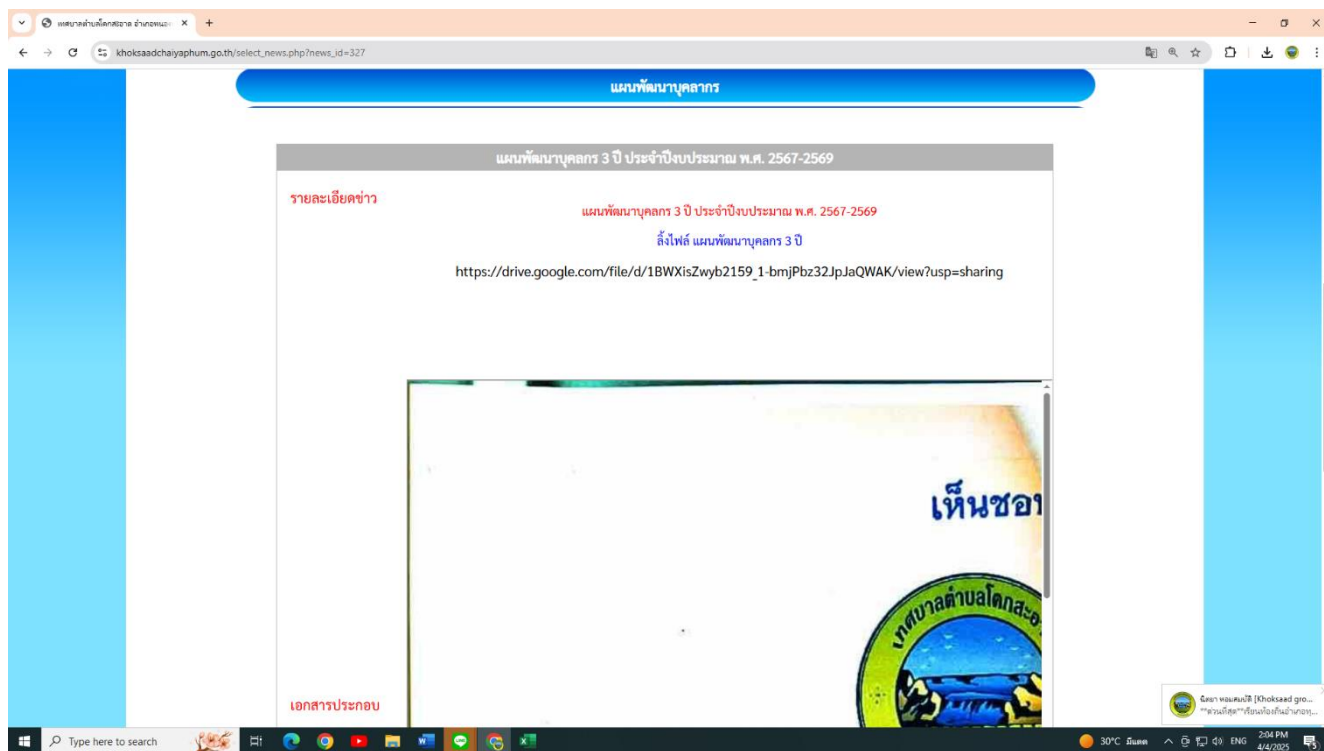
เทศบาลตำบลโคกสะอาด อำเภอหนอง ×

khoksaadchaiyaphum.go.th/select_news.php?news_id=327

แผนพัฒนาบุคลากร

แผนพัฒนาบุคลกร 3 ปี ประจำปีงบประมาณ พ.ศ. 2567-2569

รายละเอียดข่าว

แผนพัฒนาบุคลกร 3 ปี ประจำปีงบประมาณ พ.ศ. 2567-2569

ลิ้งไฟล์ แผนพัฒนาบุคลกร 3 ปี

https://drive.google.com/file/d/1BWXisZwyb2159_1-bmjPbz32JpJaQWAK/view?usp=sharing

เห็นชอบ

เทศบาลตำบลโคกสะอ

เอกสารประกอบ

นิตยา หอมคนปลิ [Khoksaad gro...
**ด่วนที่สุด**เรียนน้องทีมอำเภอหนอ...

Type here to search

30°C มีแดด ENG 2:04 PM 4/4/2025